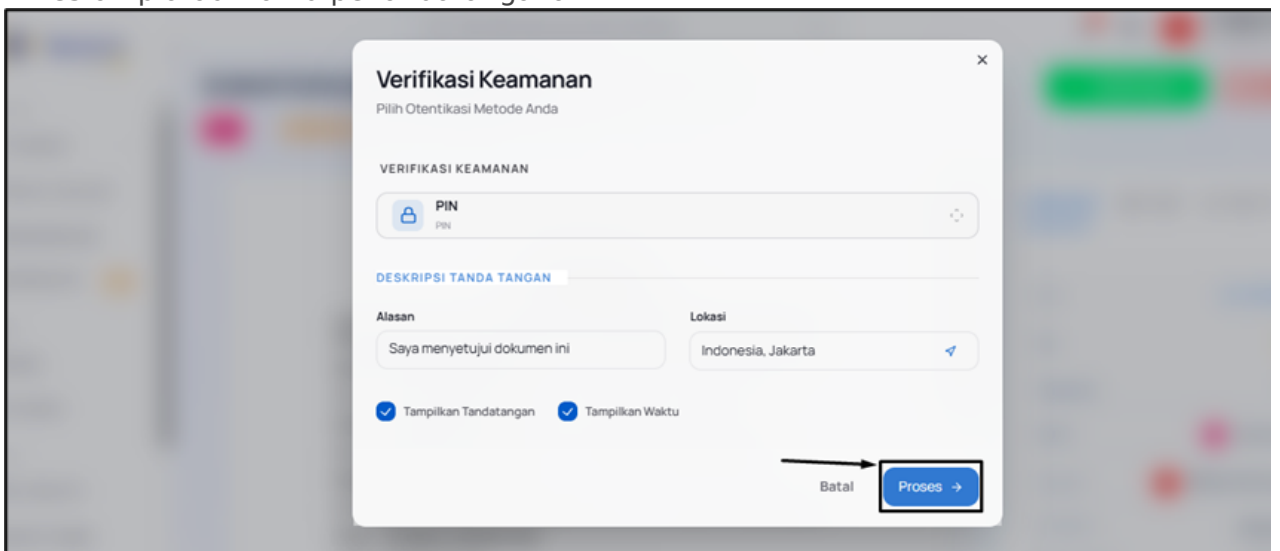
×

Verifikasi Keamanan

Pilih Otentikasi Metode Anda

VERIFIKASI KEAMANAN

PIN
PIN

DESKRIPSI TANDA TANGAN

Alasan
Saya menyetujui dokumen ini

Lokasi
Indonesia, Jakarta

Tampilkan Tandatangan
Tampilkan Waktu

Batal
Proses →